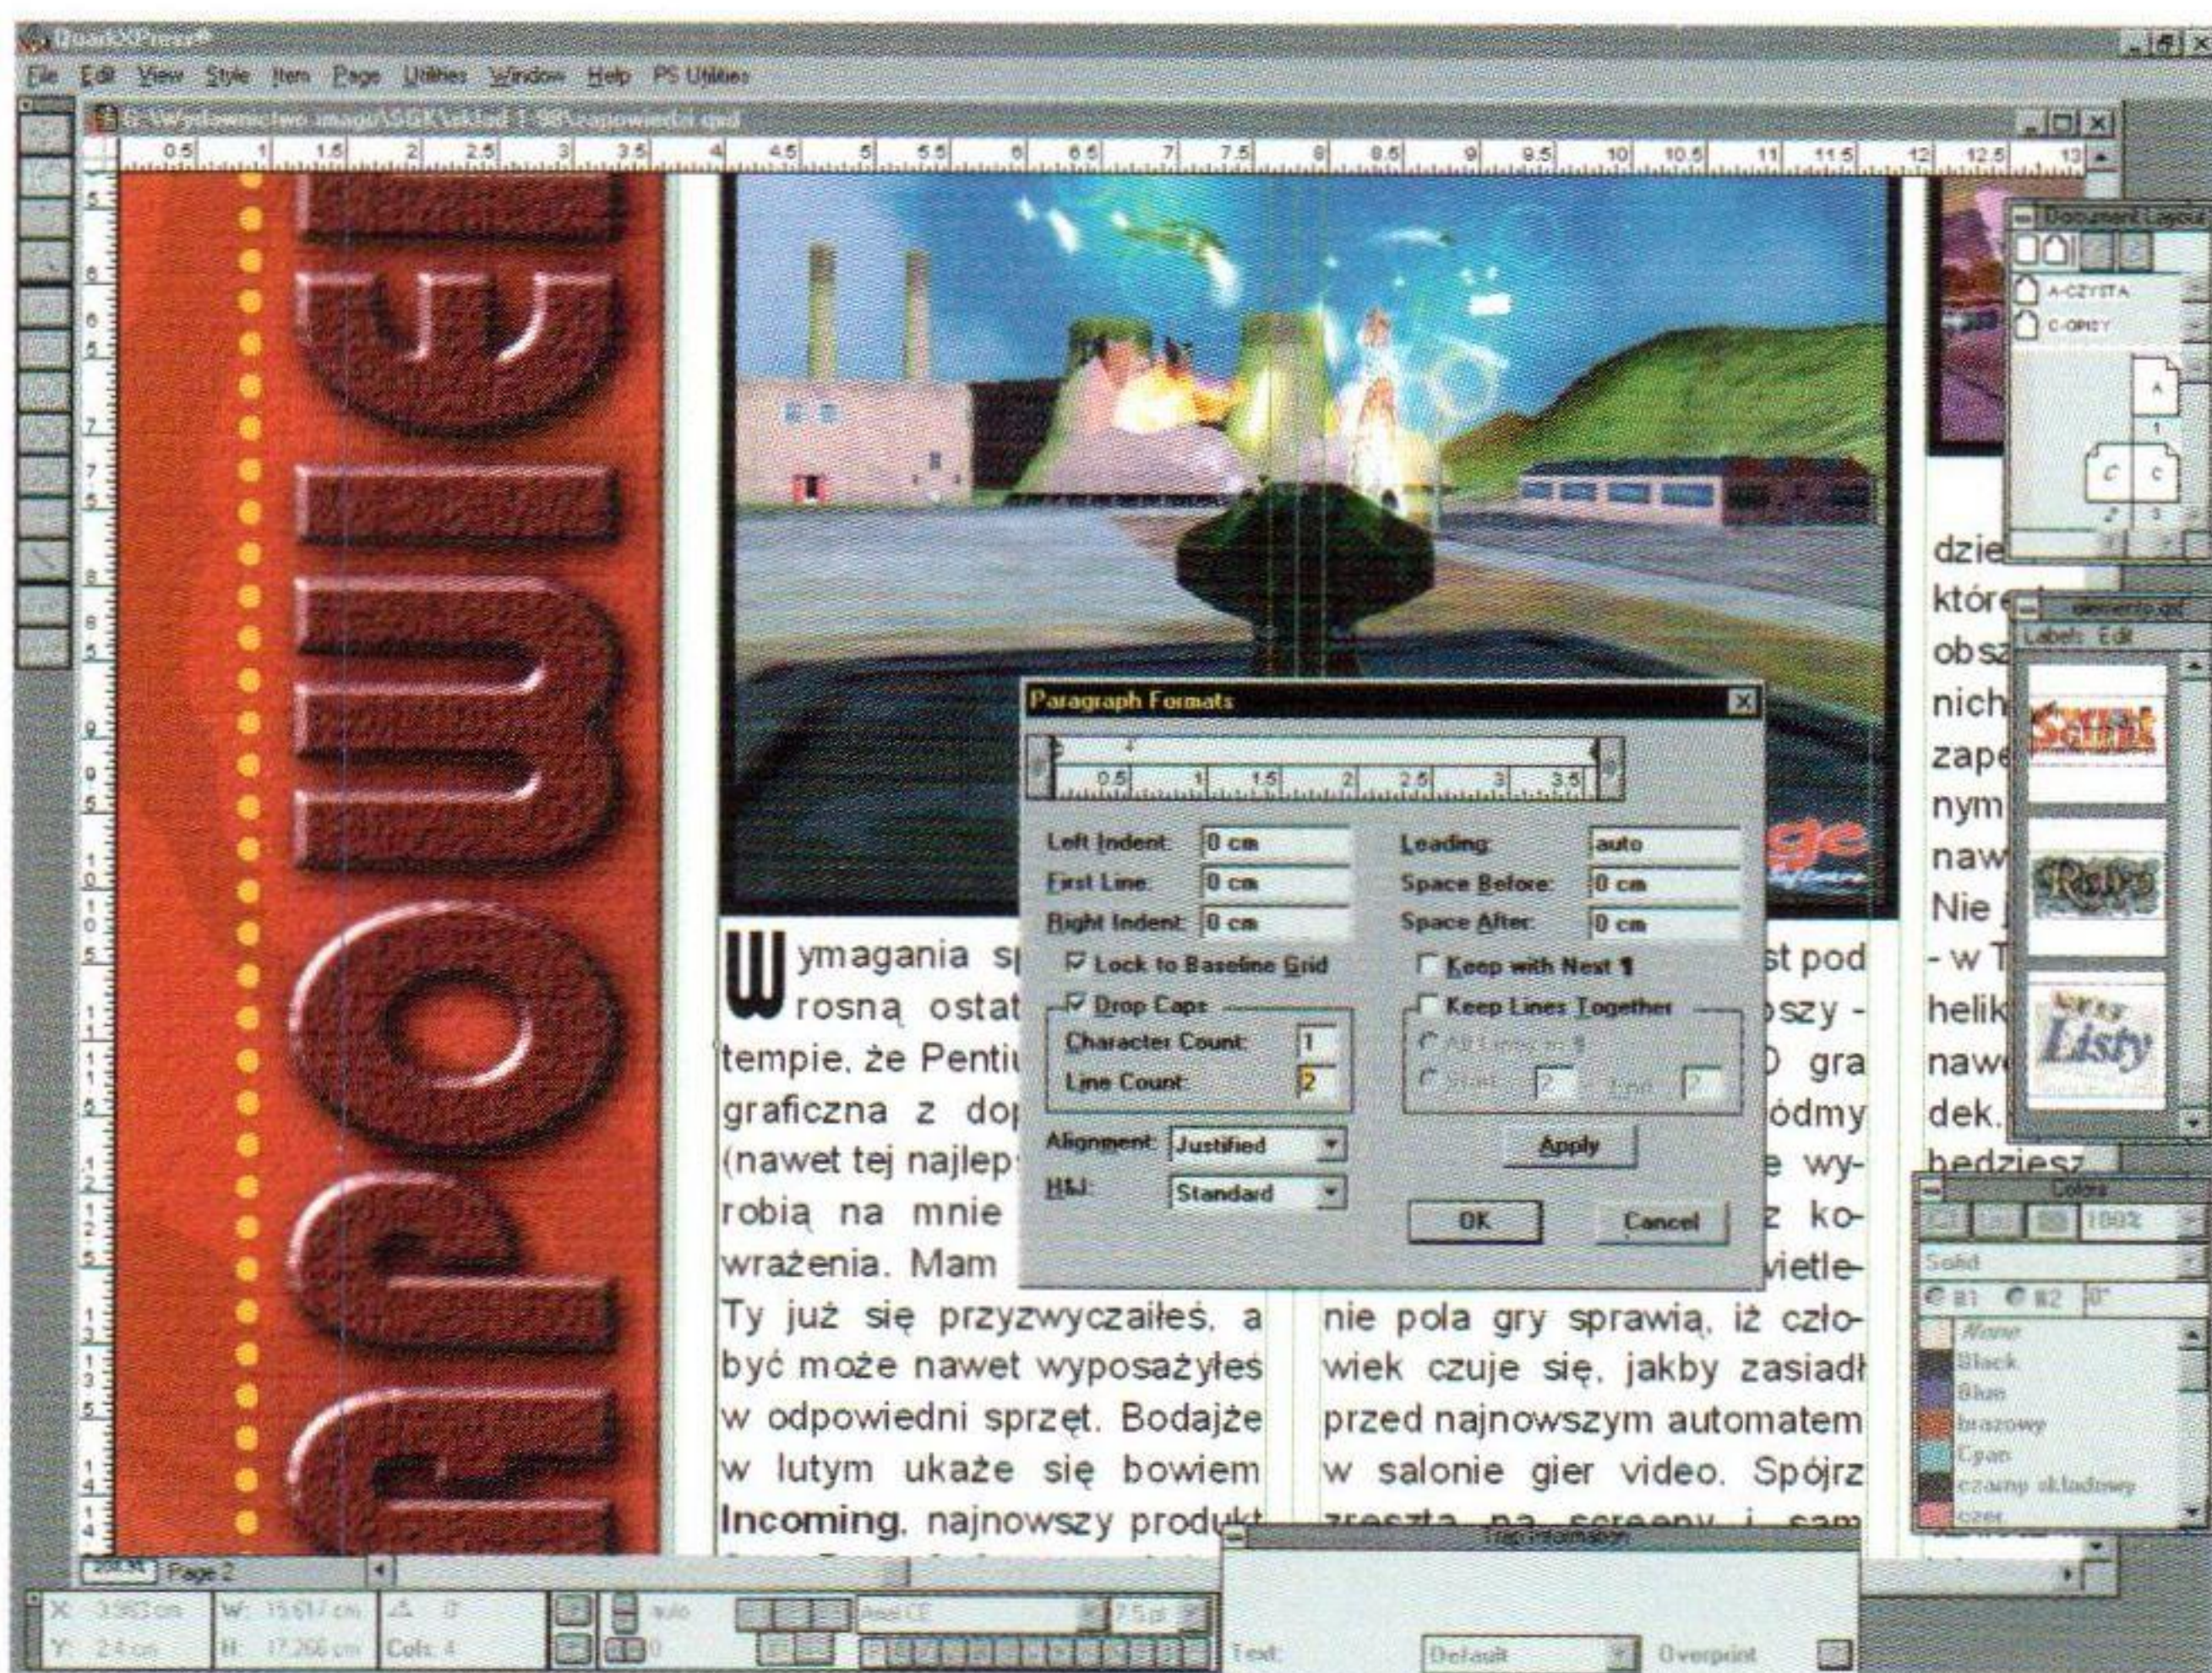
QuarkXPress®
File Edit View Style Item Page Utilities Window Help PS Utilities
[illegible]\Wydawnictwo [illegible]\SGK\sklad 1-98\zapowiedzi.qxd

Paragraph Formats
0.5 1 1.5 2 2.5 3 3.5
Left Indent: 0 cm
First Line: 0 cm
Right Indent: 0 cm
Leading: auto
Space Before: 0 cm
Space After: 0 cm
Lock to Baseline Grid
Keep with Next ¶
Drop Caps
Character Count: 1
Line Count: 2
Keep Lines Together
All Lines in ¶
Start: 2 End: 2
Alignment: Justified
H&J: Standard
Apply
OK
Cancel

Wymagania sp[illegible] rosną ostat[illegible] tempie, że Pentiu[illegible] graficzna z dop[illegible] (nawet tej najlep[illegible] robią na mnie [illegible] wrażenia. Mam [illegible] Ty już się przyzwyczaiłeś, a być może nawet wyposażyłeś w odpowiedni sprzęt. Bodajże w lutym ukaże się bowiem Incoming, najnowszy produkt

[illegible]st pod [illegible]oszy - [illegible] gra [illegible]ódmy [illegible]e wy- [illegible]z ko- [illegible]wietlenie pola gry sprawią, iż człowiek czuje się, jakby zasiadł przed najnowszym automatem w salonie gier video. Spójrz zresztą na screeny i sam

dzie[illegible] które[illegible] obsz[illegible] nich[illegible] zape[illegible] nym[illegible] naw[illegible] Nie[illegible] - w T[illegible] helik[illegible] naw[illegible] dek. bedziesz

Document Layout
A-CZYSTA
C-OPISY
A
C C

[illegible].qxl
Label Edit
Listy

Colors
100%
Solid
#1 #2 0°
None
Black
Blue
brazowy
Cyan
czarny skladowy
czer

Page 2
X: 3.983 cm W: 15.617 cm 0°
Y: 2.4 cm H: 17.266 cm Cols: 4
auto
Arial CE 7.5 pt
Trap Information
Text: Default Overprint